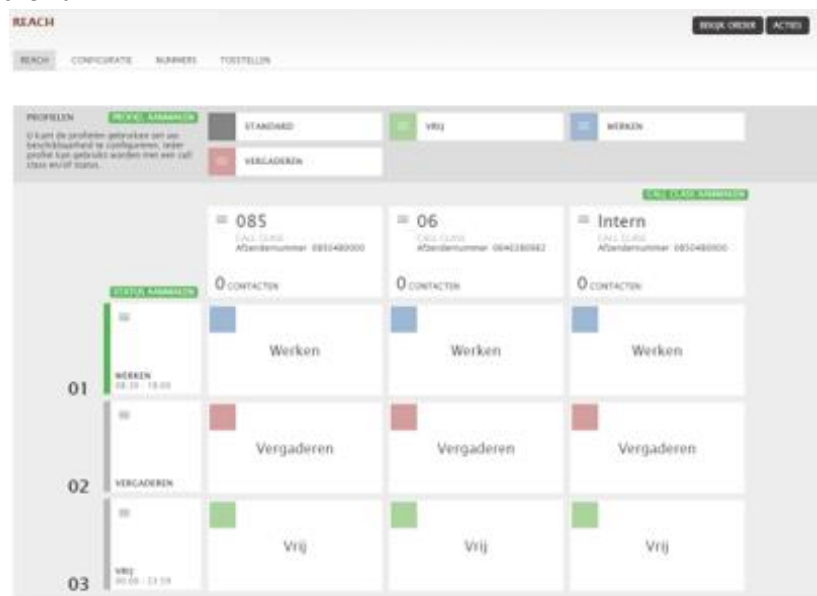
REACH

BEKIJK ORDER ACTIES

REACH CONFIGURATIE NUMMERS TOESTELLEN

PROFIELEN PROFIEL AANMAKEN

U kunt de profielen gebruiken om uw beschikbaarheid te configureren. Ieder profiel kan gebruikt worden met een call class en/of status.

STANDARD

VRIJ

WERKEN

VERGADEREN

CALL CLASS AANMAKEN

085
CALL CLASS
Afzendernummer 0850480000

06
CALL CLASS
Afzendernummer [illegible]

Intern
CALL CLASS
Afzendernummer 0850480000

0 CONTACTEN

0 CONTACTEN

0 CONTACTEN

STATUS AANMAKEN

01
WERKEN
08:30 - 18:00

Werken

Werken

Werken

02
VERGADEREN

Vergaderen

Vergaderen

Vergaderen

03
VRIJ
00:00 - 23:59

Vrij

Vrij

Vrij